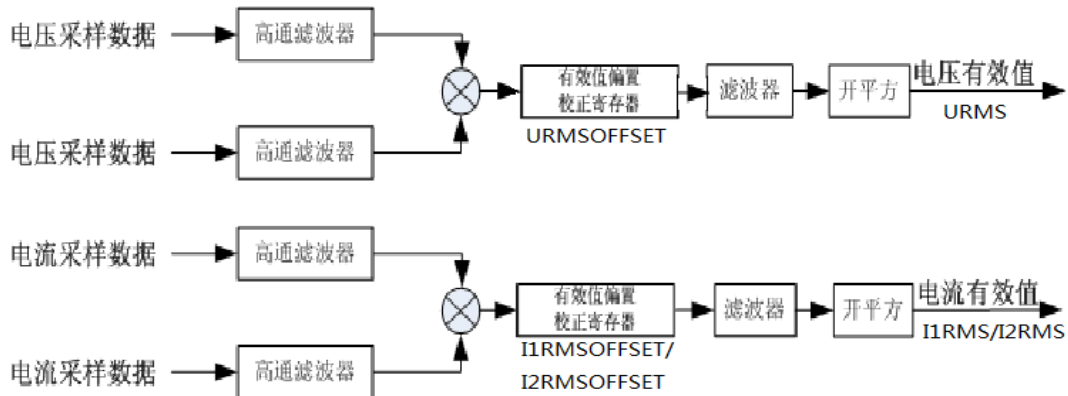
电压采样数据
高通滤波器
有效值偏置校正寄存器
URMSOFFSET
滤波器
开平方
电压有效值
URMS
电压采样数据
高通滤波器

电流采样数据
高通滤波器
有效值偏置校正寄存器
I1RMSOFFSET/
I2RMSOFFSET
滤波器
开平方
电流有效值
I1RMS/I2RMS
电流采样数据
高通滤波器